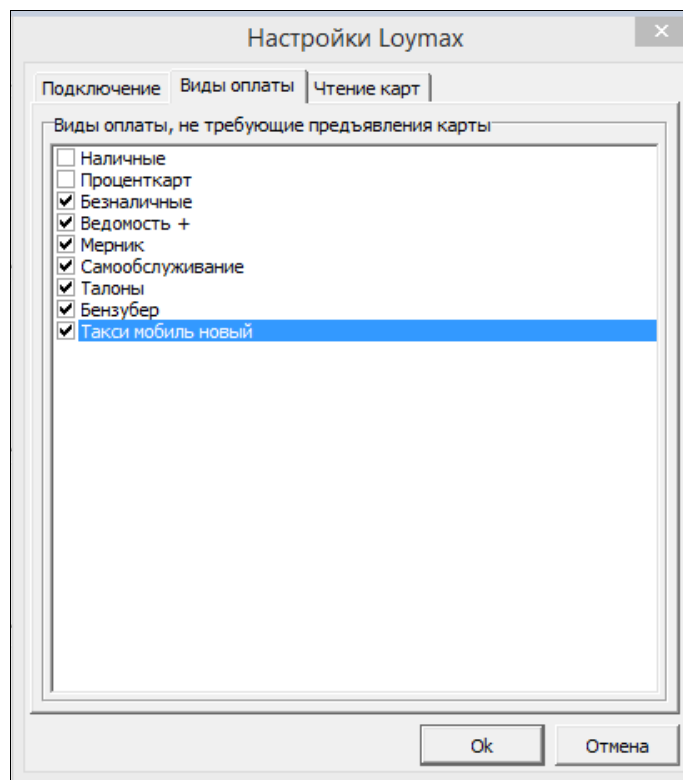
Настройки Loymax

×

Подключение

Виды оплаты

Чтение карт

Виды оплаты, не требующие предъявления карты

Наличные
Проценткарт
Безналичные
Ведомость +
Мерник
Самообслуживание
Талоны
Бензубер
Такси мобиль новый

Ok

Отмена